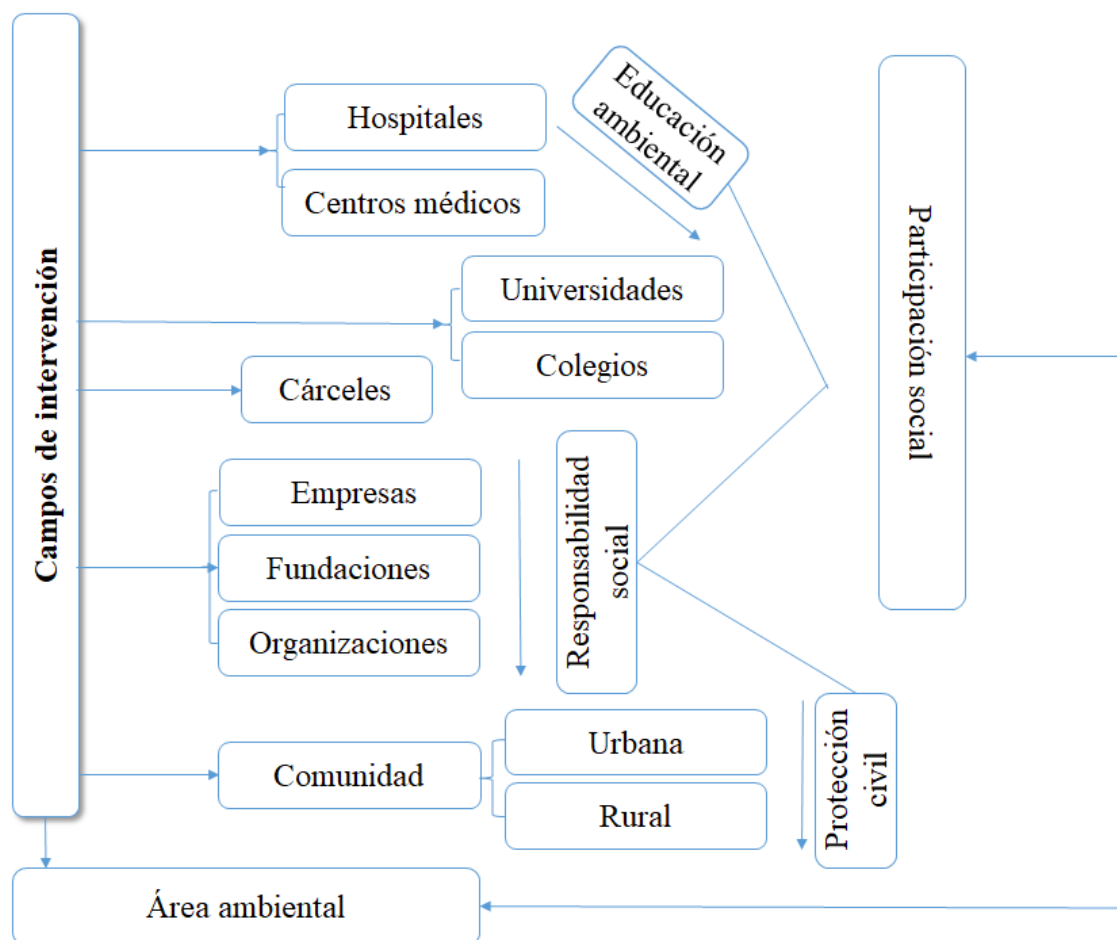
Campos de intervención

Hospitales

Centros médicos

Educación ambiental

Participación social

Universidades

Colegios

Cárceles

Empresas

Fundaciones

Organizaciones

Responsabilidad social

Comunidad

Urbana

Rural

Protección civil

Área ambiental